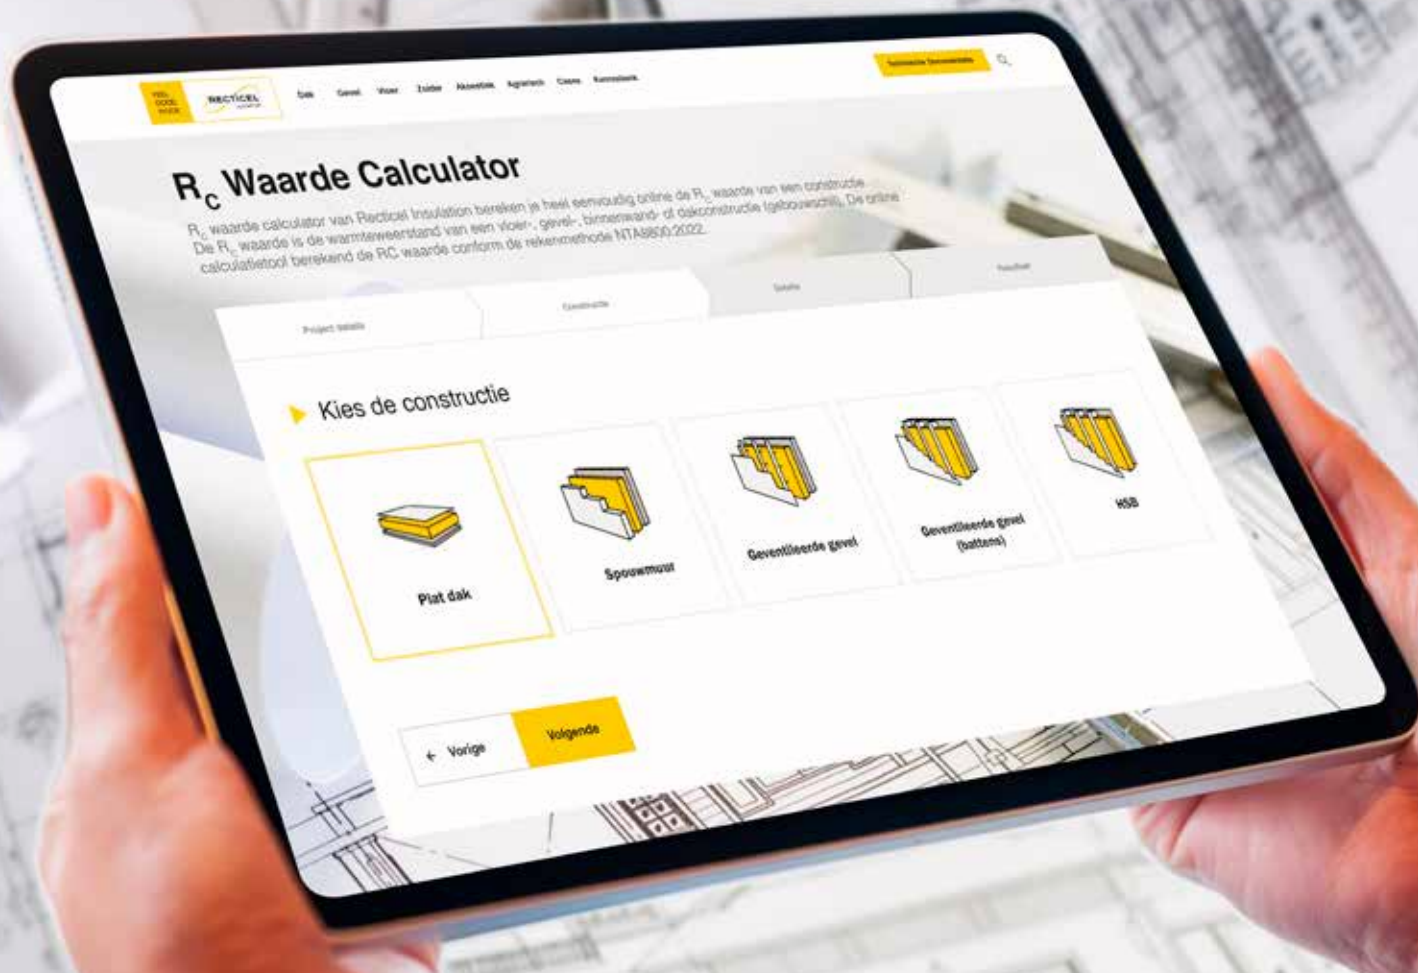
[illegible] RECTICEL

Dak Gevel Vloer Zolder Akoestiek Agrarisch Cases Kennisbank

Technische Documentatie

R$_C$ Waarde Calculator

R$_c$ waarde calculator van Recticel Insulation bereken je heel eenvoudig online de R$_c$ waarde van een constructie. De R$_c$ waarde is de warmteweerstand van een vloer-, gevel-, binnenwand- of dakconstructie (gebouwschil). De online calculatietool berekend de RC waarde conform de rekenmethode NTA8800:2022.

Project details

Constructie

Details

Resultaat

Kies de constructie

Plat dak

Spouwmuur

Geventileerde gevel

Geventileerde gevel (battens)

HSB

Vorige

Volgende